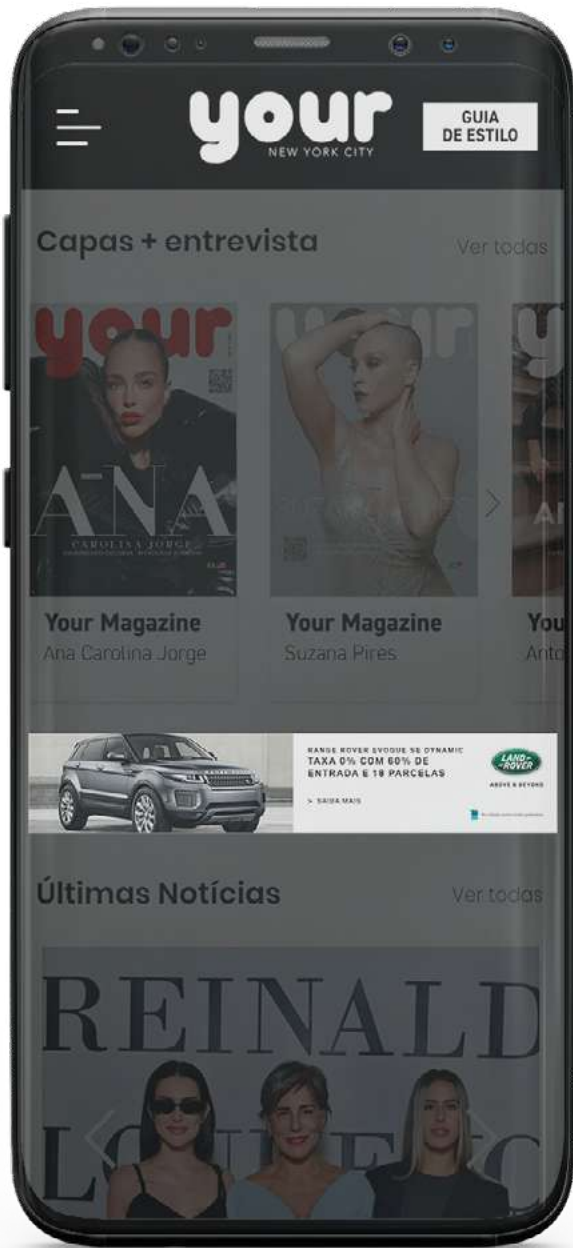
your
NEW YORK CITY

GUIA DE ESTILO

Capas + entrevista

Ver todas

your

ANA

CAROLINA JORGE

your

Your Magazine
Ana Carolina Jorge

Your Magazine
Suzana Pires

You
Anto

RANGE ROVER EVOQUE SE DYNAMIC
TAXA 0% COM 60% DE ENTRADA E 18 PARCELAS

> SAIBA MAIS

LAND ROVER
ABOVE & BEYOND

Últimas Notícias

Ver todas

REINALD
LO